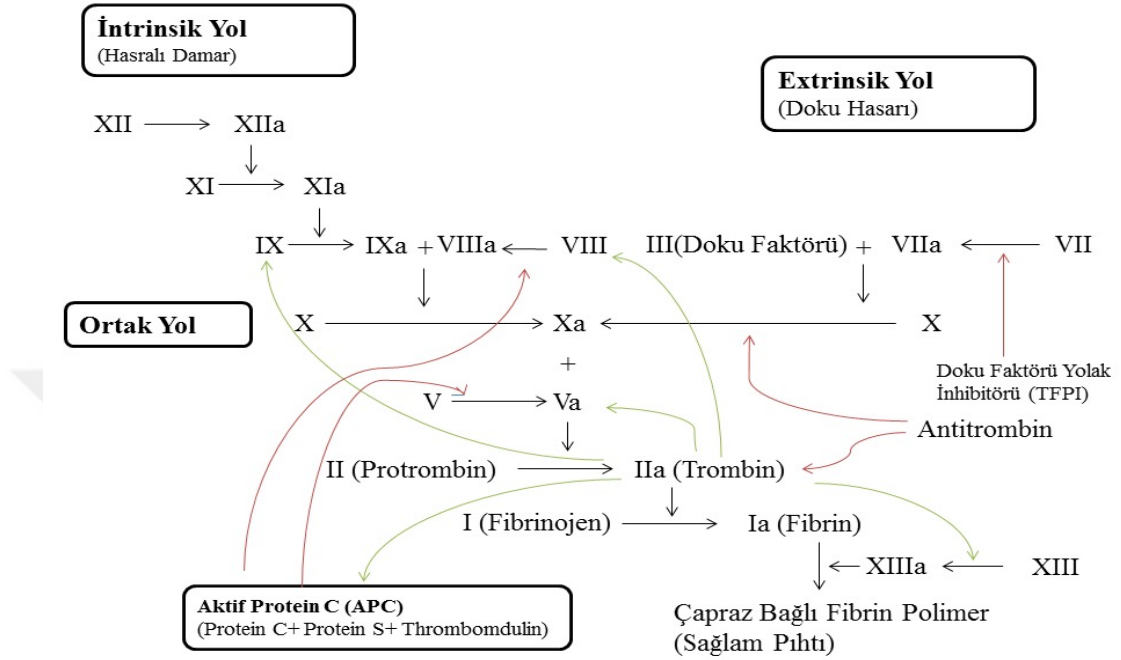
**İntrinsik Yol**
(Hasralı Damar)

**Extrinsik Yol**
(Doku Hasarı)

XII → XIIa

XI → XIa

IX → IXa + VIIIa ← VIII

III(Doku Faktörü) + VIIa ← VII

**Ortak Yol**

X → Xa ← X

+

Doku Faktörü Yolak İnhibitörü (TFPI)

V → Va

Antitrombin

II (Protrombin) → IIa (Trombin)

I (Fibrinojen) → Ia (Fibrin)

← XIIIa ← XIII

**Aktif Protein C (APC)**
(Protein C+ Protein S+ Thrombomdulin)

Çapraz Bağlı Fibrin Polimer
(Sağlam Pıhtı)